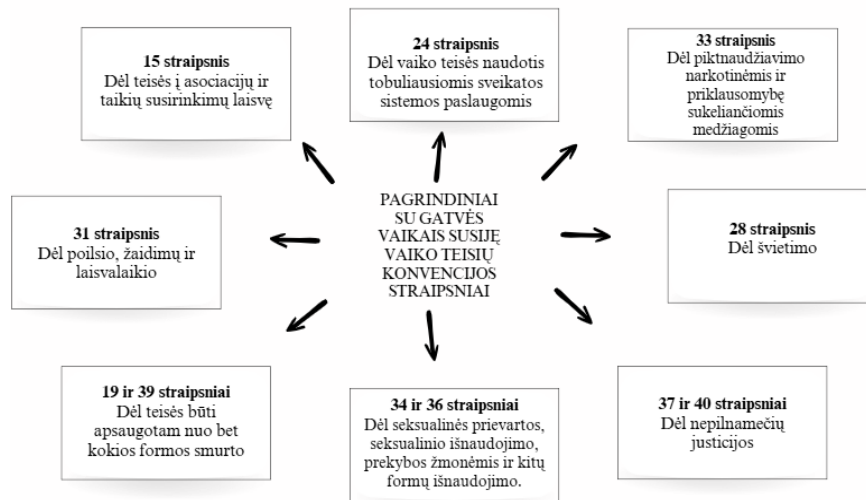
**15 straipsnis**
Dėl teisės į asociacijų ir taikių susirinkimų laisvę

**24 straipsnis**
Dėl vaiko teisės naudotis tobuliausiomis sveikatos sistemos paslaugomis

**33 straipsnis**
Dėl piktnaudžiavimo narkotinėmis ir priklausomybę sukeliančiomis medžiagomis

**31 straipsnis**
Dėl poilsio, žaidimų ir laisvalaikio

PAGRINDINIAI SU GATVĖS VAIKAIS SUSIJĘ VAIKO TEISIŲ KONVENCIJOS STRAIPSNIAI

**28 straipsnis**
Dėl švietimo

**19 ir 39 straipsniai**
Dėl teisės būti apsaugotam nuo bet kokios formos smurto

**34 ir 36 straipsniai**
Dėl seksualinės prievartos, seksualinio išnaudojimo, prekybos žmonėmis ir kitų formų išnaudojimo.

**37 ir 40 straipsniai**
Dėl nepilnamečių justicijos